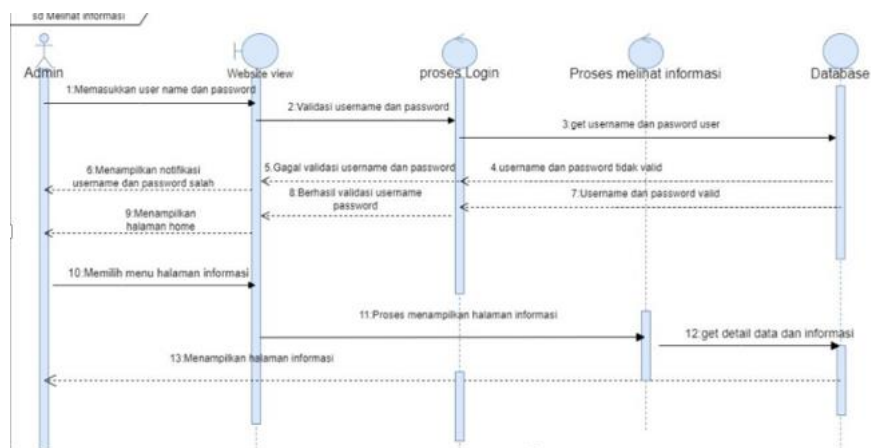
sd Melihat informasi

Admin

Website view

proses Login

Proses melihat informasi

Database

1:Memasukkan user name dan password

2:Validasi username dan password

3:get username dan pasword user

4:username dan password tidak valid

5:Gagal validasi username dan password

6:Menampilkan notifikasi username dan password salah

7:Username dan password valid

8:Berhasil validasi username password

9:Menampilkan halaman home

10:Memilih menu halaman informasi

11:Proses menampilkan halaman informasi

12:get detail data dan informasi

13:Menampilkan halaman informasi